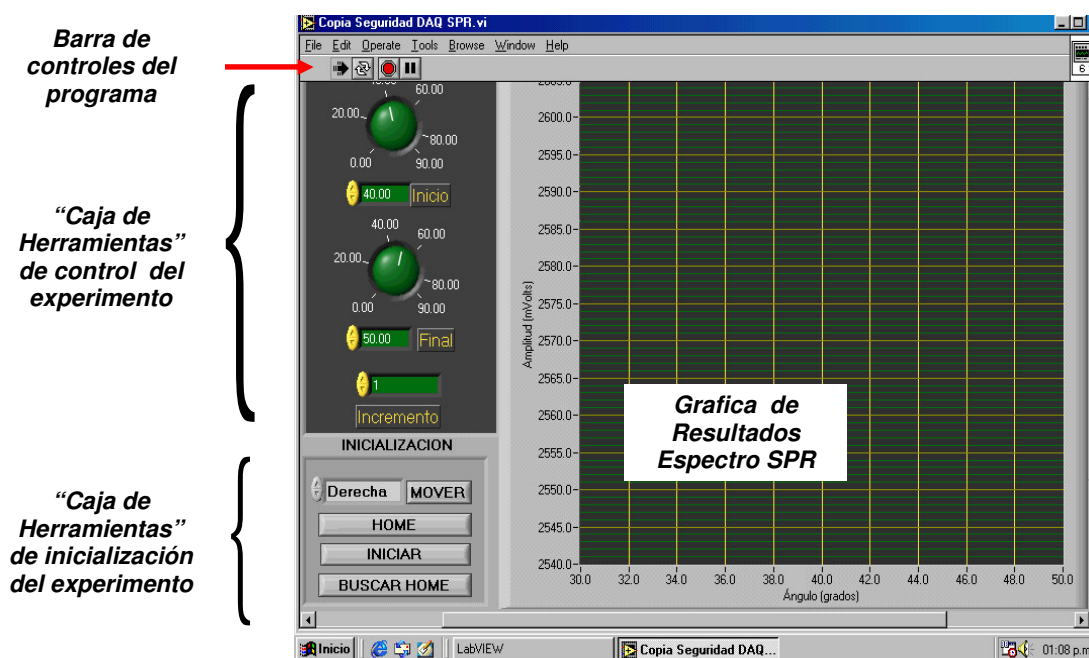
Barra de controles del programa

"Caja de Herramientas" de control del experimento

"Caja de Herramientas" de inicialización del experimento

Copia Seguridad DAQ SPR.vi

File Edit Operate Tools Browse Window Help

20.00 60.00 80.00 0.00 90.00

40.00 Inicio

40.00 20.00 60.00 80.00 0.00 90.00

50.00 Final

1

Incremento

INICIALIZACION

Derecha MOVER

HOME

INICIAR

BUSCAR HOME

2600.0 2595.0 2590.0 2585.0 2580.0 2575.0 2570.0 2565.0 2560.0 2555.0 2550.0 2545.0 2540.0

Amplitud (mVolts)

30.0 32.0 34.0 36.0 38.0 40.0 42.0 44.0 46.0 48.0 50.0

Ángulo (grados)

Grafica de Resultados Espectro SPR

Inicio LabVIEW Copia Seguridad DAQ... 01:08 p.m